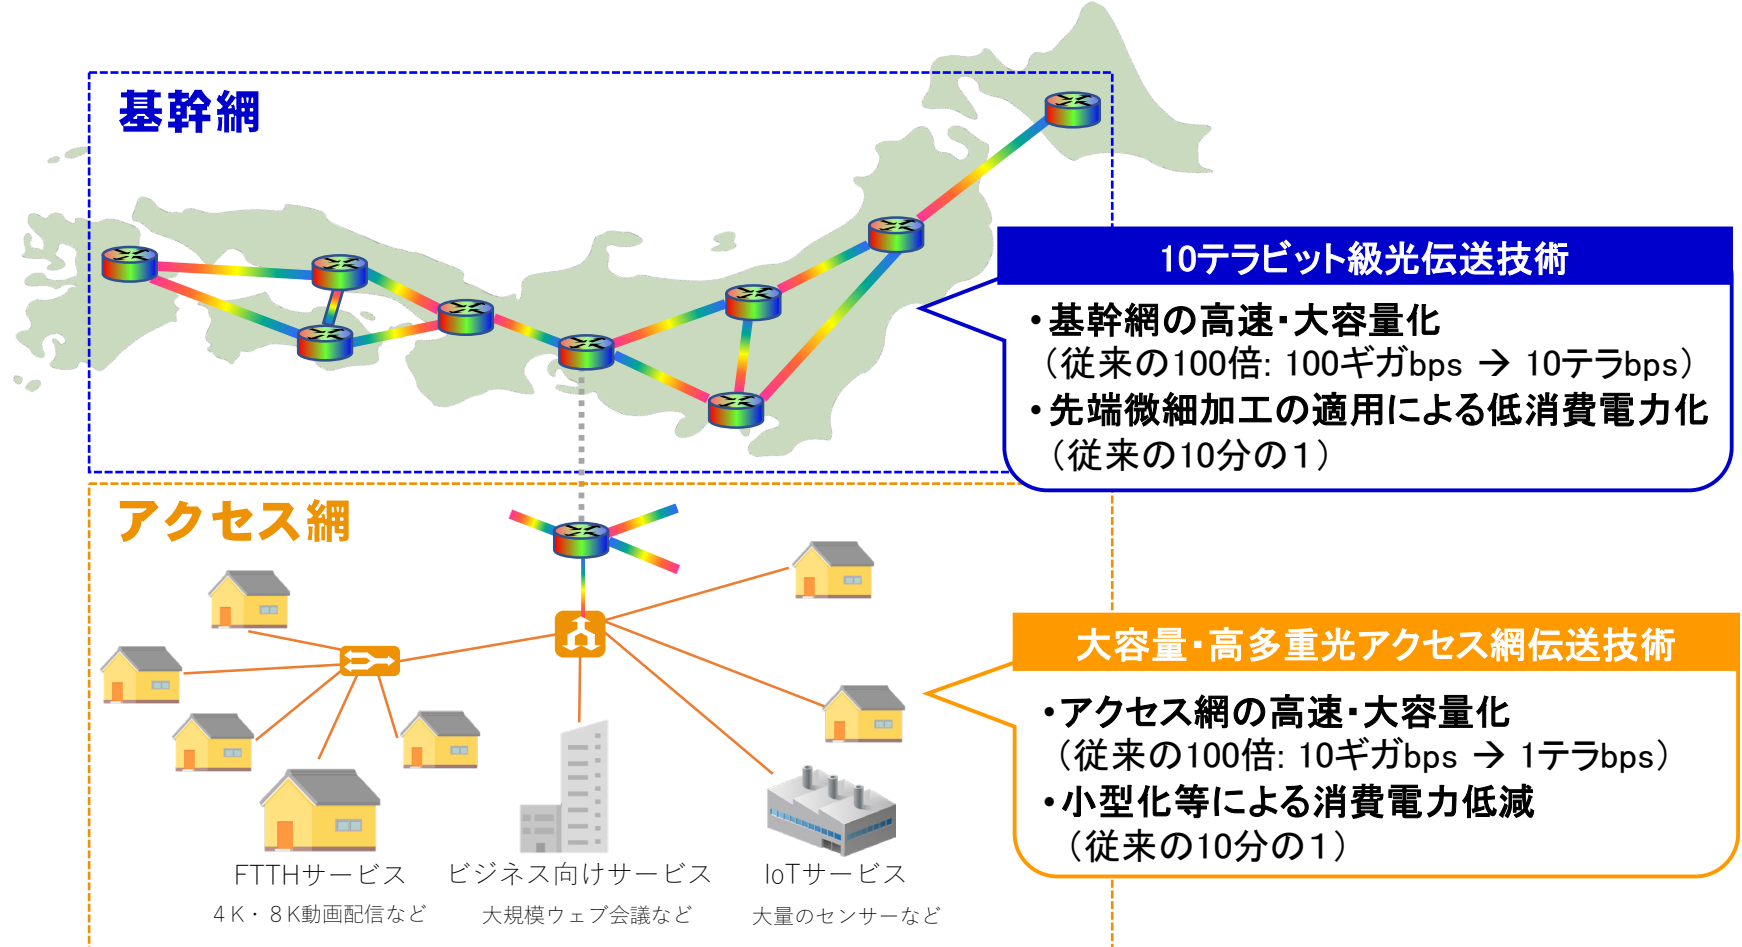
基幹網

10テラビット級光伝送技術

•基幹網の高速・大容量化
（従来の100倍: 100ギガbps → 10テラbps）
•先端微細加工の適用による低消費電力化
（従来の10分の1）

アクセス網

大容量・高多重光アクセス網伝送技術

•アクセス網の高速・大容量化
（従来の100倍: 10ギガbps → 1テラbps）
•小型化等による消費電力低減
（従来の10分の1）

FTTHサービス
4K・8K動画配信など

ビジネス向けサービス
大規模ウェブ会議など

IoTサービス
大量のセンサーなど